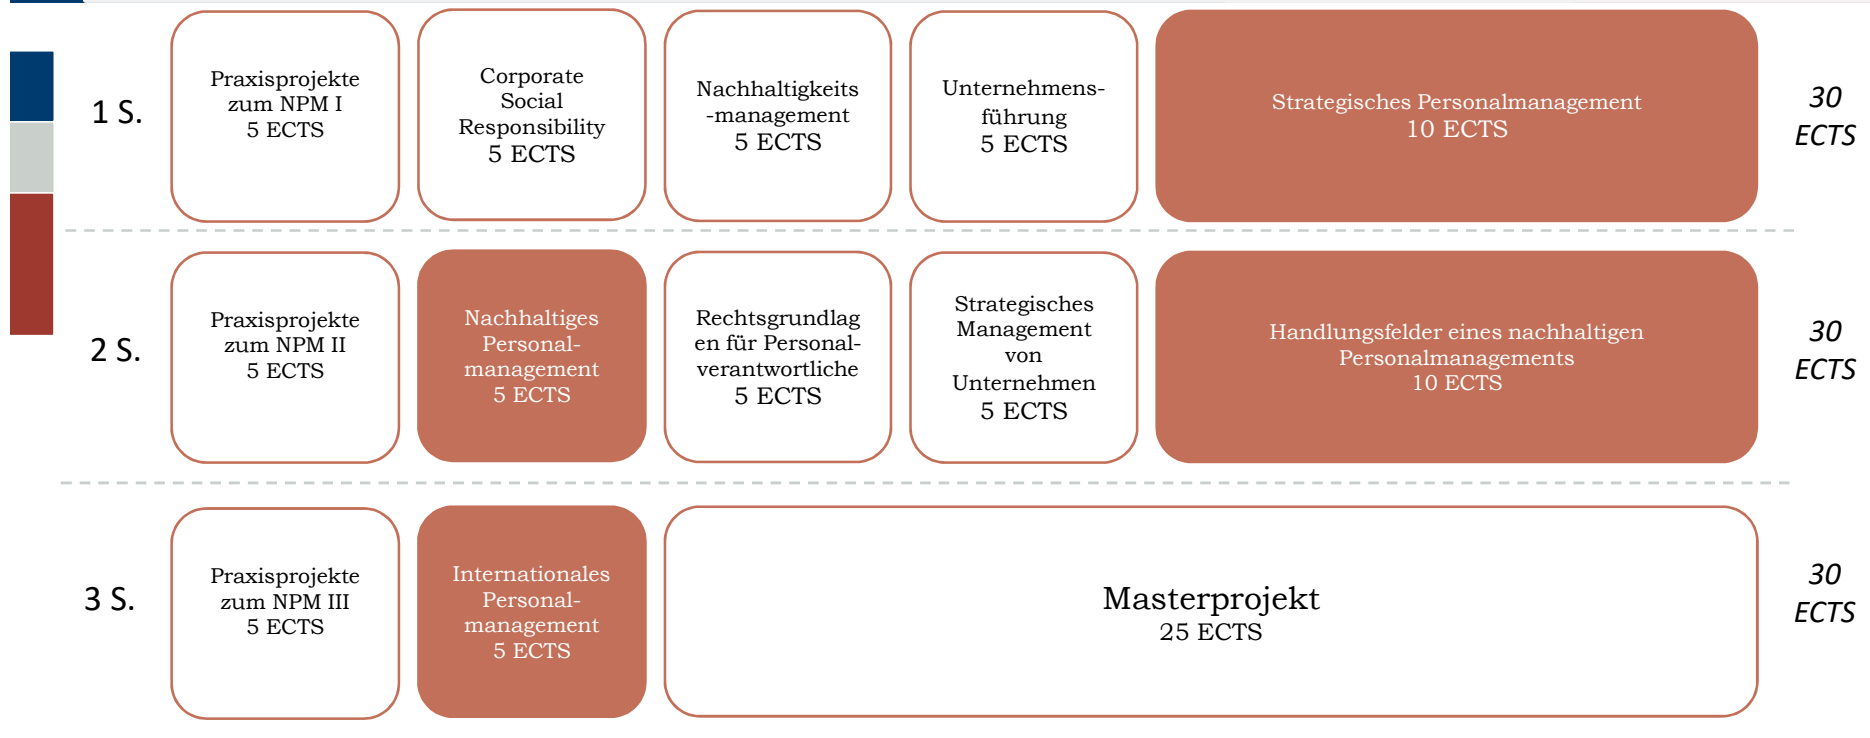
1 S.

Praxisprojekte zum NPM I 5 ECTS

Corporate Social Responsibility 5 ECTS

Nachhaltigkeits -management 5 ECTS

Unternehmensführung 5 ECTS

Strategisches Personalmanagement 10 ECTS

30 ECTS

2 S.

Praxisprojekte zum NPM II 5 ECTS

Nachhaltiges Personalmanagement 5 ECTS

Rechtsgrundlagen für Personalverantwortliche 5 ECTS

Strategisches Management von Unternehmen 5 ECTS

Handlungsfelder eines nachhaltigen Personalmanagements 10 ECTS

30 ECTS

3 S.

Praxisprojekte zum NPM III 5 ECTS

Internationales Personalmanagement 5 ECTS

Masterprojekt 25 ECTS

30 ECTS